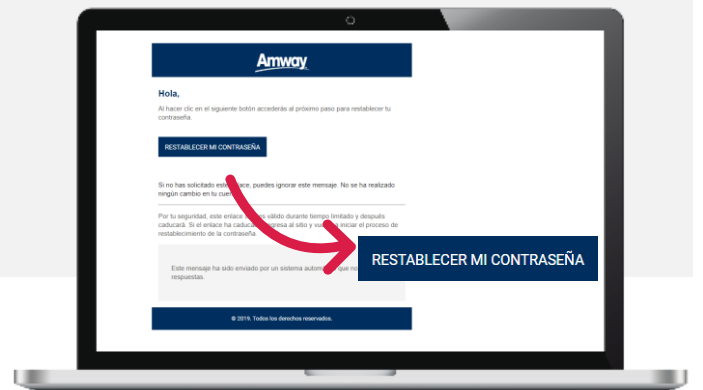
Amway

Hola,

Al hacer clic en el siguiente botón accederás al próximo paso para restablecer tu contraseña.

RESTABLECER MI CONTRASEÑA

Si no has solicitado este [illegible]ace, puedes ignorar este mensaje. No se ha realizado ningún cambio en tu cuen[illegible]

Por tu seguridad, este enlace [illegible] válido durante tiempo limitado y después caducará. Si el enlace ha caduca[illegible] regresa al sitio y vu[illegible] iniciar el proceso de restablecimiento de la contraseña.

RESTABLECER MI CONTRASEÑA

Este mensaje ha sido enviado por un sistema autom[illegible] que no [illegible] respuestas.

© 2019. Todos los derechos reservados.